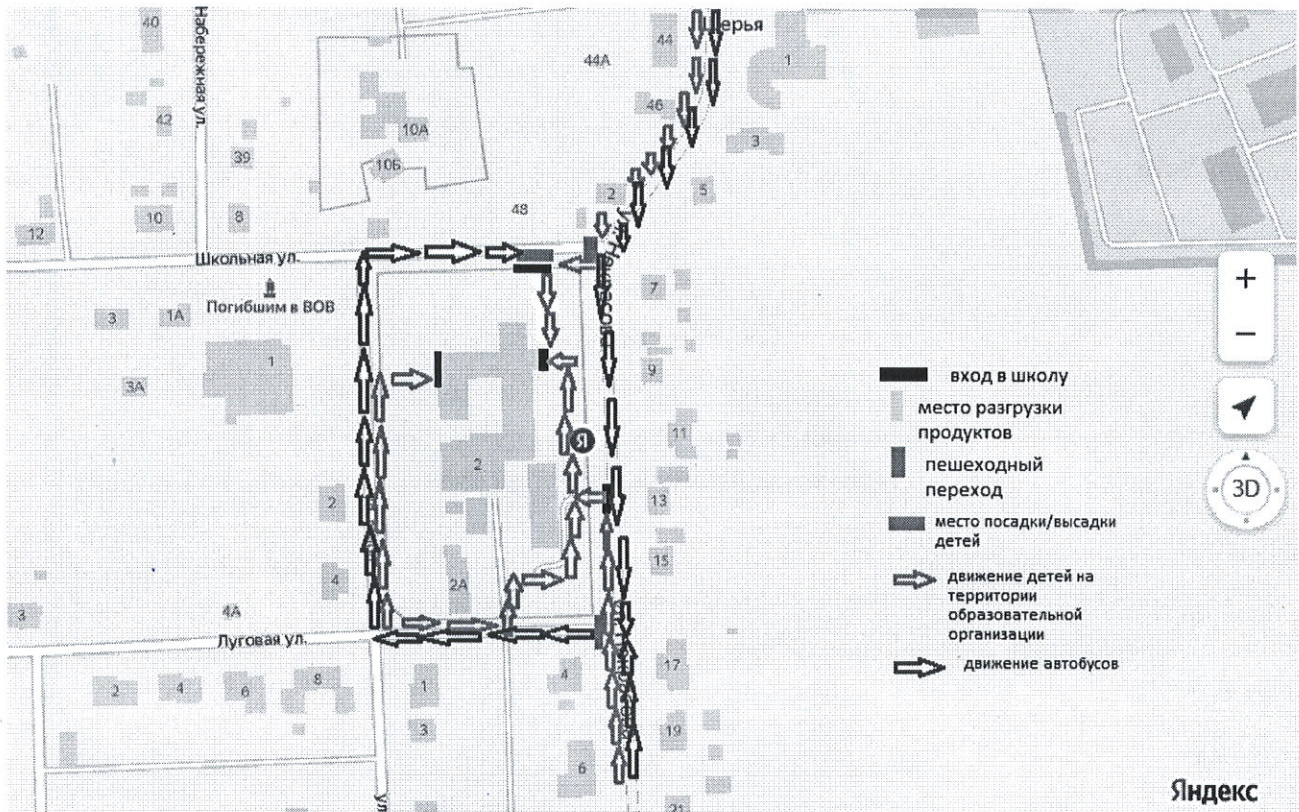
40
Набережная ул.
42
39
10
8
12
10А
10Б
44
44А
ерья
1
46
3
2
5
48
Школьная ул.
Погибшим в ВОВ
3
1А
1
3А
7
9
11
2
13
2
15
4
2А
4А
3
Луговая ул.
2
4
6
8
1
3
4
17
19
6
21
ул
+
−
3D
вход в школу
место разгрузки продуктов
пешеходный переход
место посадки/высадки детей
движение детей на территории образовательной организации
движение автобусов
Яндекс